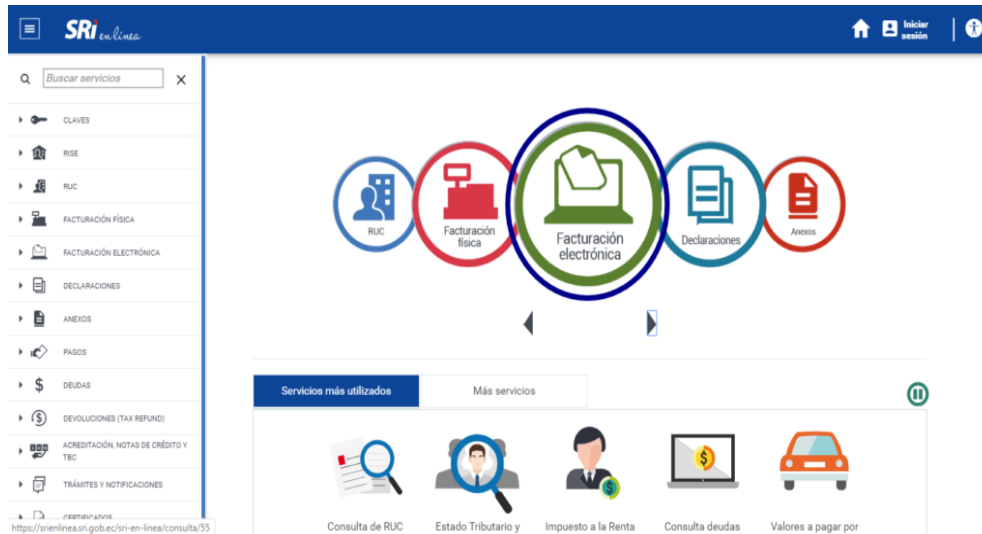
SRi en línea

Iniciar sesión

Buscar servicios

CLAVES

RISE

RUC

FACTURACIÓN FÍSICA

FACTURACIÓN ELECTRÓNICA

DECLARACIONES

ANEXOS

PAGOS

DEUDAS

DEVOLUCIONES (TAX REFUND)

ACREDITACIÓN, NOTAS DE CRÉDITO Y TBC

TRÁMITES Y NOTIFICACIONES

CERTIFICADOS

https://srienlinea.sri.gob.ec/sri-en-linea/consulta/55

RUC

Facturación física

Facturación electrónica

Declaraciones

Anexos

Servicios más utilizados

Más servicios

Consulta de RUC

Estado Tributario y

Impuesto a la Renta

Consulta deudas

Valores a pagar por